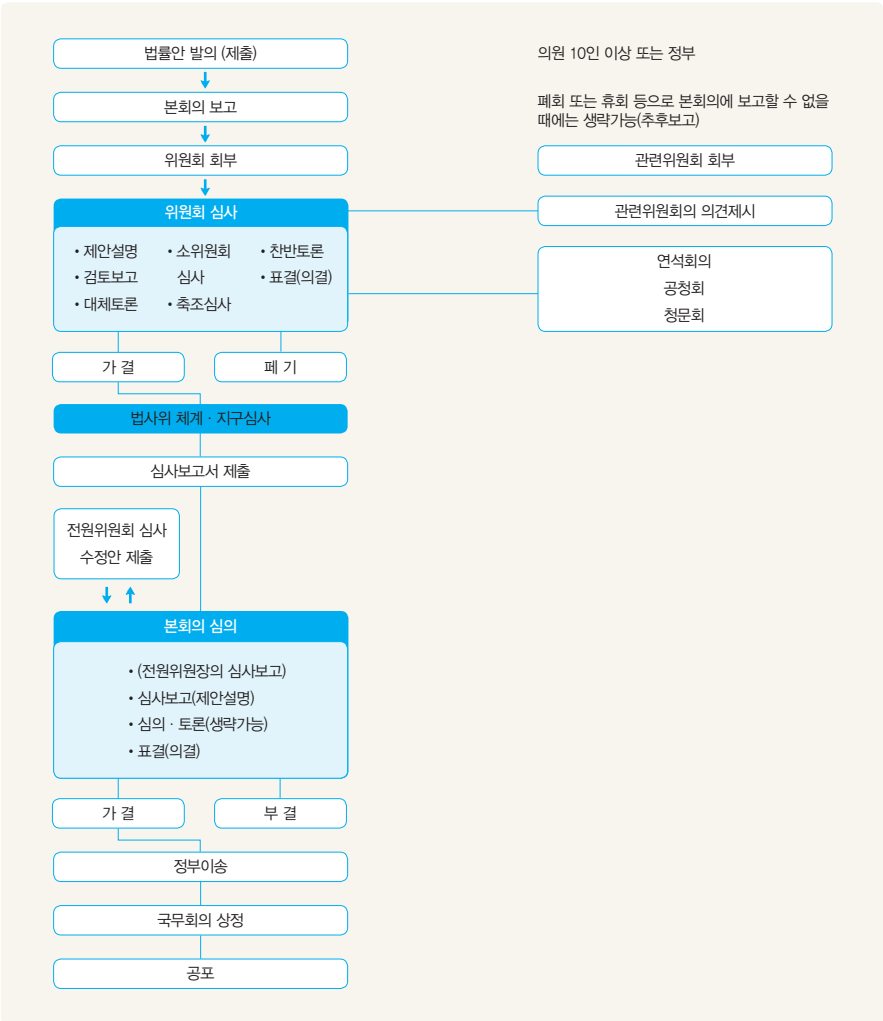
법률안 발의 (제출)

의원 10인 이상 또는 정부

본회의 보고

폐회 또는 휴회 등으로 본회의에 보고할 수 없을 때에는 생략가능(추후보고)

위원회 회부

관련위원회 회부

위원회 심사

관련위원회의 의견제시

• 제안설명
• 검토보고
• 대체토론
• 소위원회 심사
• 축조심사
• 찬반토론
• 표결(의결)

연석회의
공청회
청문회

가 결

폐 기

법사위 체계 · 자구심사

심사보고서 제출

전원위원회 심사
수정안 제출

본회의 심의

• (전원위원장의 심사보고)
• 심사보고(제안설명)
• 심의 · 토론(생략가능)
• 표결(의결)

가 결

부 결

정부이송

국무회의 상정

공포